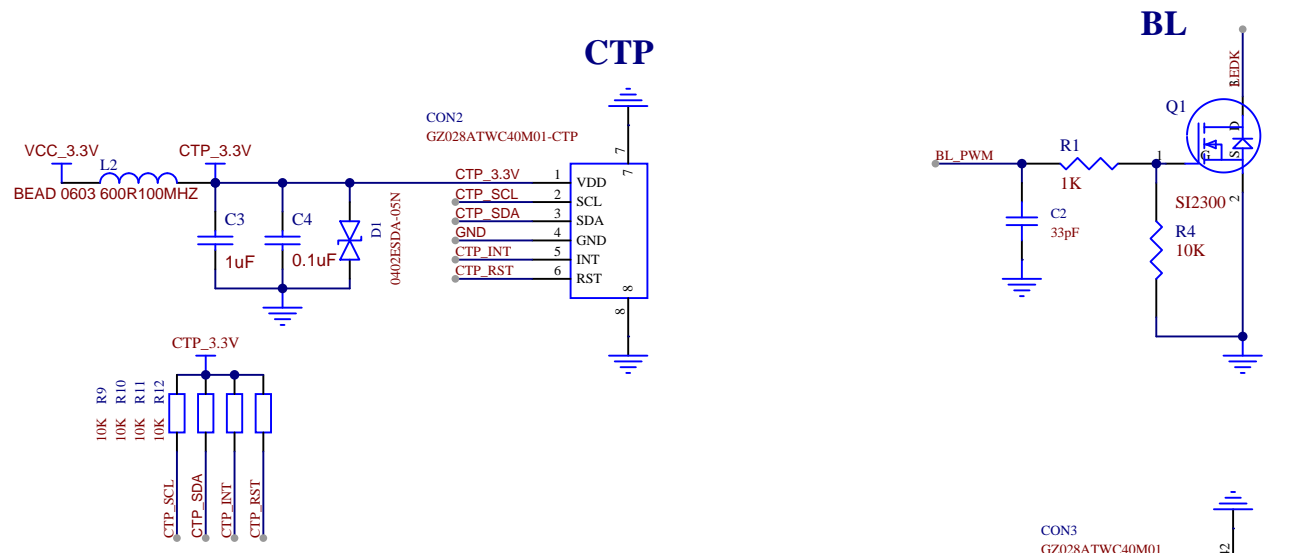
CTP

BL

CON2
GZ028ATWC40M01-CTP

VCC_3.3V
L2
BEAD 0603 600R100MHZ
CTP_3.3V
C3
1uF
C4
0.1uF
D1
0402ESDA-05N

CTP_3.3V 1 VDD
CTP_SCL 2 SCL
CTP_SDA 3 SDA
GND 4 GND
CTP_INT 5 INT
CTP_RST 6 RST
7
7
8
8

CTP_3.3V
R9 R10 R11 R12
10K 10K 10K 10K
CTP_SCL CTP_SDA CTP_INT CTP_RST

LEDK
Q1
G
S
D
BL_PWM
R1
1K
1
SI2300
2
C2
33pF
R4
10K

CON3
GZ028ATWC40M01
42